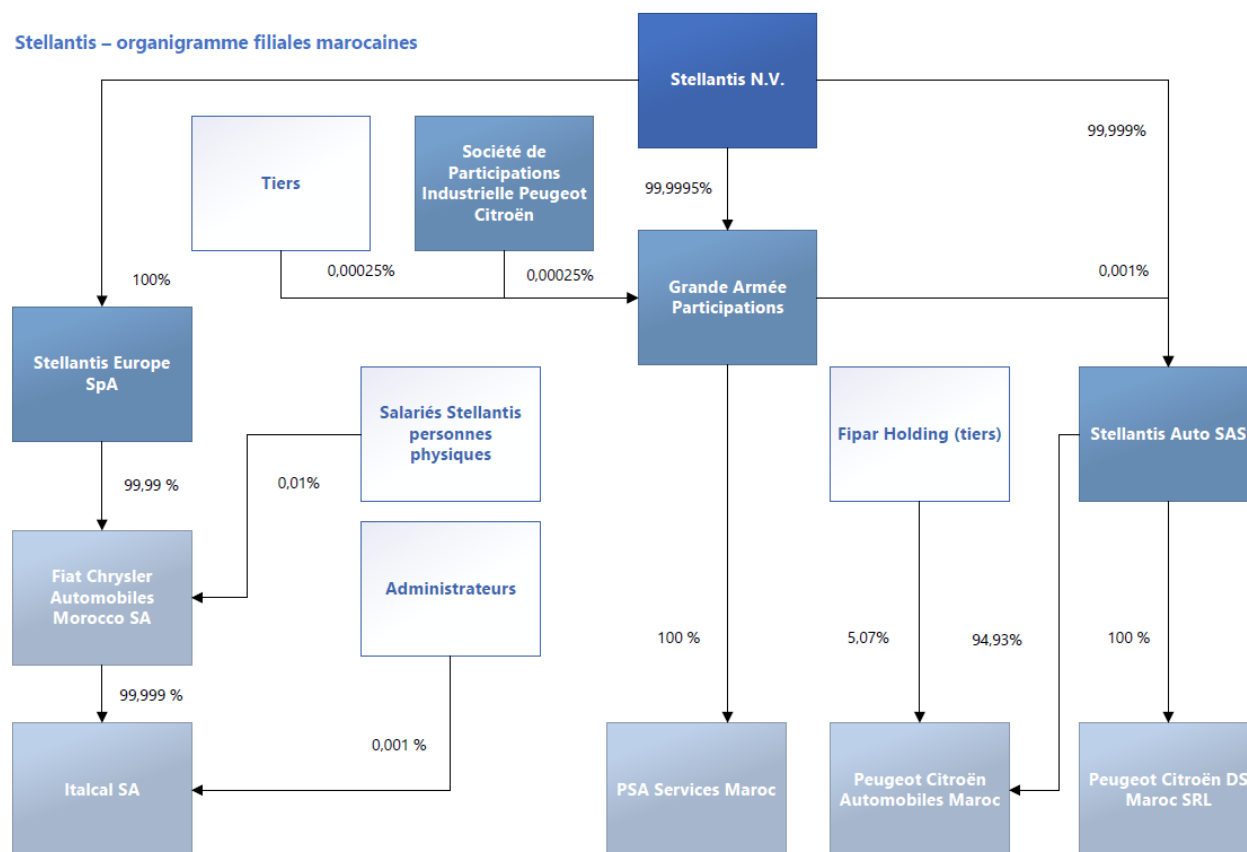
Stellantis – organigramme filiales marocaines

Stellantis N.V.

Tiers

Société de Participations Industrielle Peugeot Citroën

99,9995%

99,999%

100%

0,00025%

0,00025%

Grande Armée Participations

0,001%

Stellantis Europe SpA

Salariés Stellantis personnes physiques

Fipar Holding (tiers)

Stellantis Auto SAS

99,99 %

0,01%

Fiat Chrysler Automobiles Morocco SA

Administrateurs

100 %

5,07%

94,93%

100 %

99,999 %

0,001 %

Italcal SA

PSA Services Maroc

Peugeot Citroën Automobiles Maroc

Peugeot Citroën DS Maroc SRL